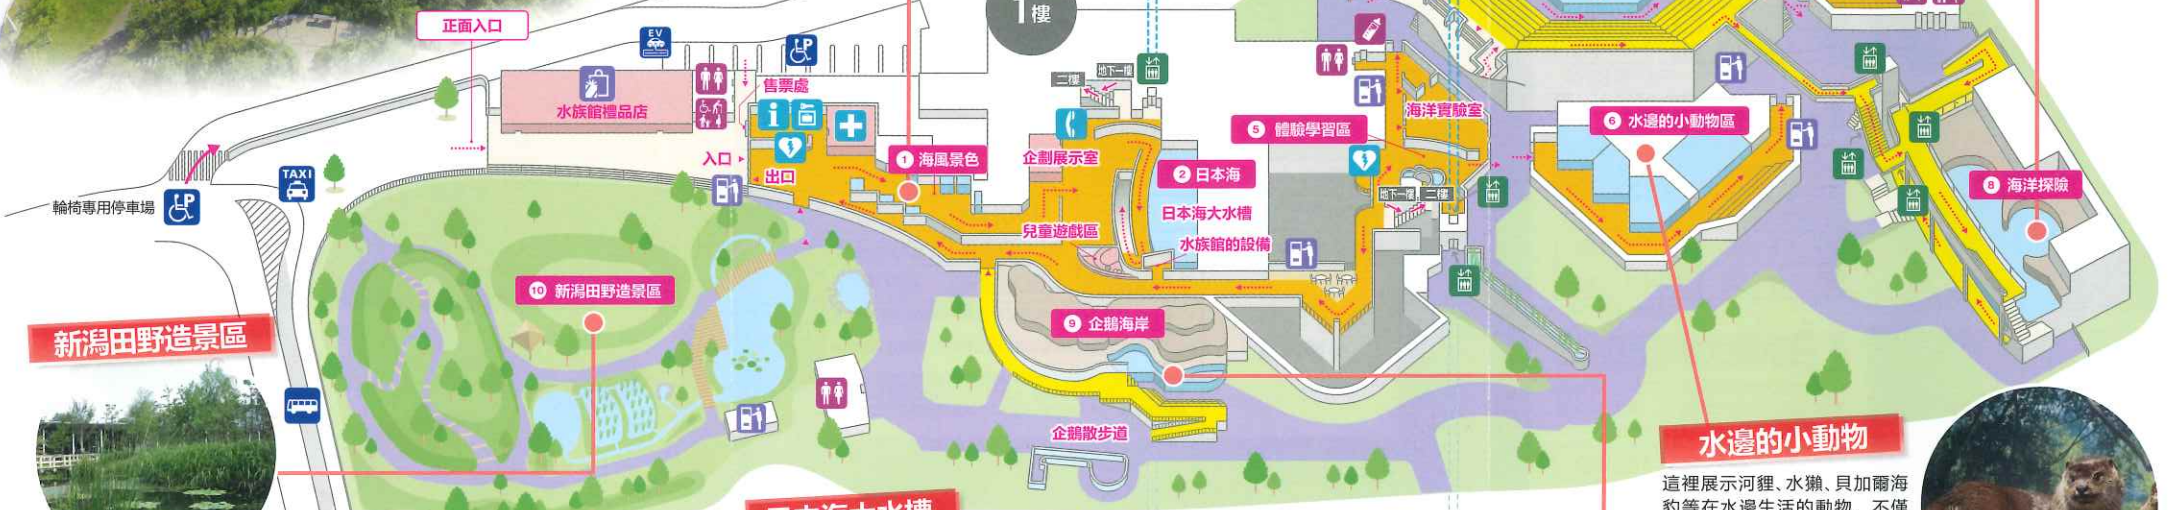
1樓

正面入口

EV

水族館禮品店

售票處

入口

出口

TAXI

輪椅專用停車場

① 海風景色

企劃展示室

二樓

地下一樓

② 日本海

日本海大水槽

兒童遊戲區

水族館的設備

⑤ 體驗學習區

海洋實驗室

地下一樓

二樓

⑥ 水邊的小動物區

⑧ 海洋探險

⑩ 新潟田野造景區

⑨ 企鵝海岸

企鵝散步道

新潟田野造景區

水邊的小動物

這裡展示河狸、水獺、貝加爾海豹等在水邊生活的動物，不僅